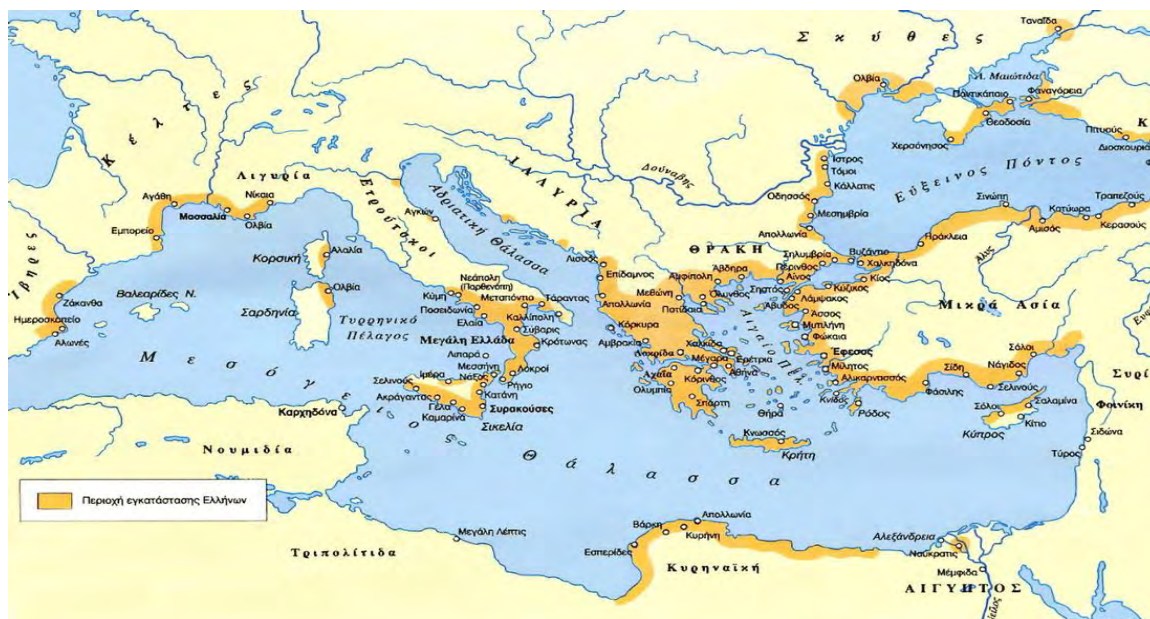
Σ κ ύ θ ε ς
Ταναΐδα
Ολβία
Λ. Μαιώτιδα
Παντικάπαιο
Φαναγόρεια
Θεοδοσία
Χερσόνησος
Πιτυούς
Διοσκουριάς
Κ
Κ ε λ τ ε ς
Ίστρος
Τόμοι
Κάλλατις
Εύξεινος Πόντος
Οδησσός
Μεσημβρία
Σινώπη
Κοτύωρα
Τραπεζούς
Αμισός
Κερασούς
Ηράκλεια
Δούναβης
Λιγυρία
Νίκαια
Αγάθη
Μασσαλία
Ολβία
Εμπορείο
Ετρούσκοι
Αγκών
ΙΛΛΥΡΙΑ
Αδριατική Θάλασσα
Αλαλία
Κορσική
Ολβία
Ίβηρες
Βαλεαρίδες Ν.
Ζάκανθα
Ημεροσκοπείο
Αλωνές
Σαρδηνία
Νεάπολη (Παρθενόπη)
Κύμη
Ποσειδωνία
Ελαία
Μεταπόντιο
Τάραντας
Καλλίπολη
Συβαρις
Κρότωνας
Τυρρηνικό Πέλαγος
Μεγάλη Ελλάδα
Λιπάρα
Μεσσήνη
Νάξος
Ρήγιο
Λόκροι
Ιμέρα
Σελινούς
Ακράγαντας
Γέλα
Καμαρίνα
Κατάνη
Συρακούσες
Σικελία
Καρχηδόνα
Λισσός
Επίδαμνος
Απολλωνία
Κόρκυρα
Αμβρακία
Ναύπακτος
ΘΡΑΚΗ
Απολλωνία
Σηλυμβρία
Βυζάντιο
Χαλκηδόνα
Αμφίπολη
Άβδηρα
Πέρινθος
Αίνος
Μεθώνη
Ολυνθος
Ποτίδαια
Σηστός
Κύζικος
Κίος
Λάμψακος
Άσσος
Μυτιλήνη
Φώκαια
Αιγαίο Πέλαγος
Χαλκίδα
Μέγαρα
Ερέτρια
Αθήνα
Αχαΐα
Κόρινθος
Ολυμπία
Σπάρτη
Θήρα
Έφεσος
Μίλητος
Αλικαρνασσός
Κνίδος
Ρόδος
Μικρά Ασία
Άλυς
Σόλοι
Σίδη
Νάγιδος
Σελινούς
Φάσηλις
Σόλοι
Σαλαμίνα
Κίτιο
Κύπρος
Συρία
Φοινίκη
Σιδώνα
Τύρος
Κνωσσός
Κρήτη
Μ ε σ ό γ ε ι ο ς
Θ ά λ α σ σ α
Νουμιδία
Περιοχή εγκατάστασης Ελλήνων
Μεγάλη Λέπτις
Τριπολίτιδα
Βάρκη
Απολλωνία
Κυρήνη
Εσπερίδες
Κυρηναϊκή
Αλεξάνδρεια
Ναύκρατις
Μέμφιδα
ΑΙΓΥΠΤΟΣ
Νείλος